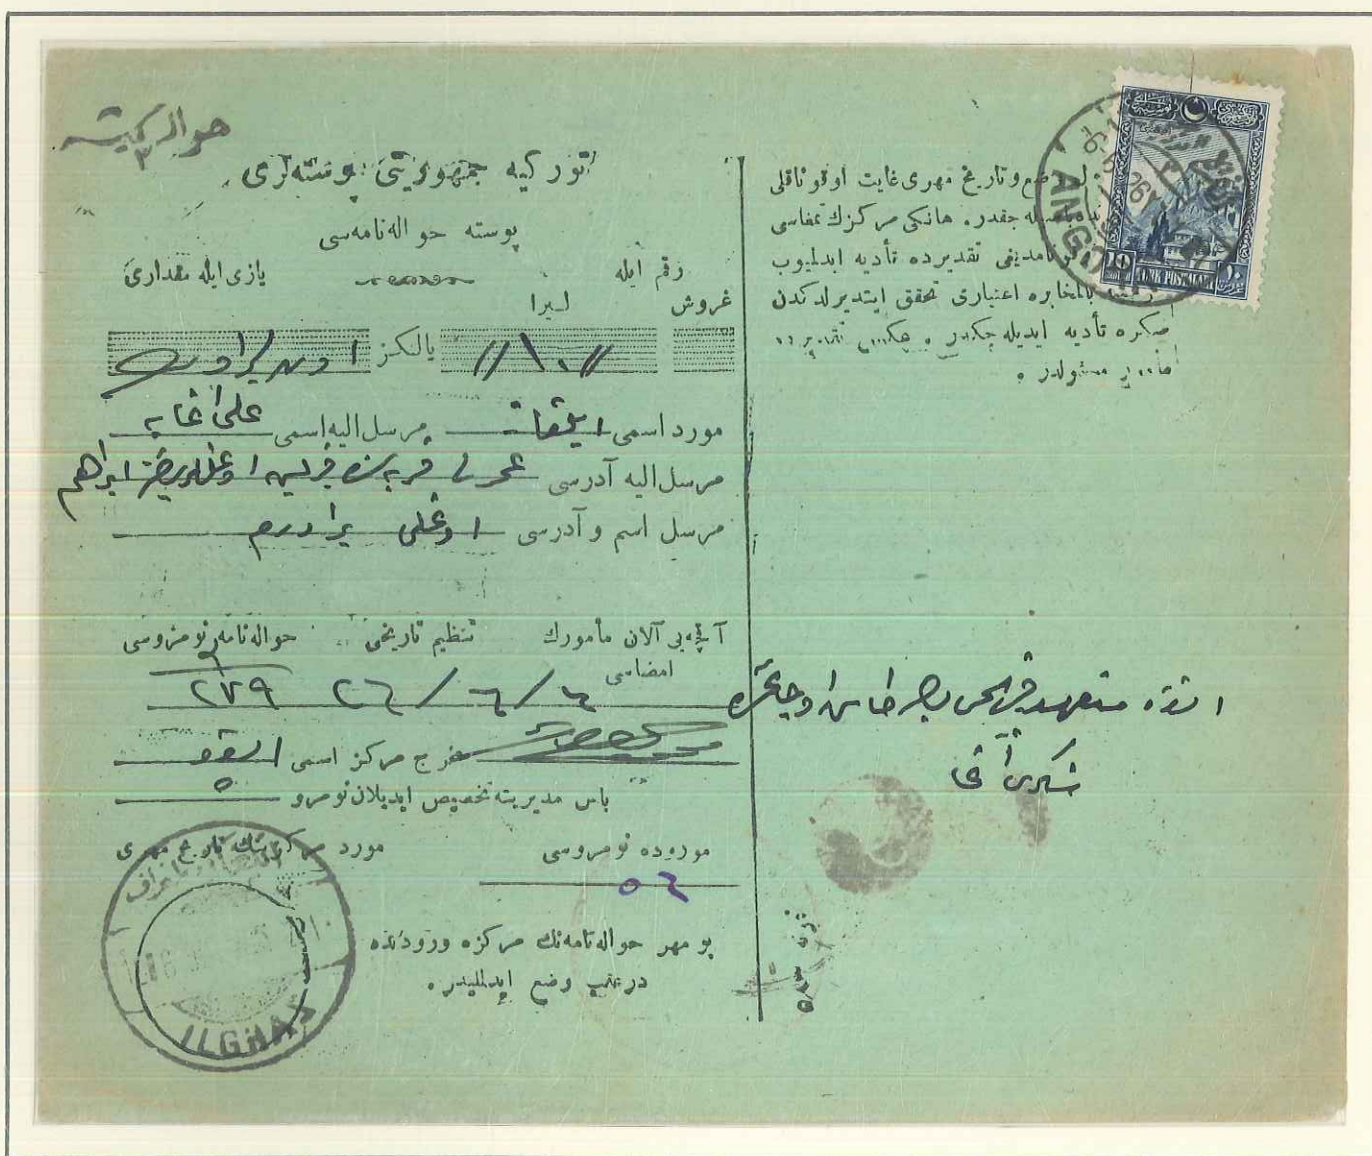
حواله کیشه

تورکیه جمهوریتی پوسته لری

پوسته حواله نامه سی

رقم ایله

یازی ایله مقداری

غروش

لیرا

یالکز

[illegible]

مورد اسمی

مرسل الیه اسمی

علی غالب

مرسل الیه آدرسی

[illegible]

مرسل اسم و آدرسی

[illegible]

آقچه یی آلان مأمورک امضاسی

تنظیم تاریخی

حواله نامه نومروسی

٢٧٩

مخرج مرکز اسمی

باش مدیریته تخصیص ایدیلان نومرو

مورد مرکزک تاریخ مهری

مورده نومروسی

٥٦

بو مهر حواله نامه نک مرکزه ورودنده درعقب وضع ایدیلمیدر.

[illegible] وضع و تاریخ مهری غایت اوقوناقلی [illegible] جقدر. هانکی مرکزک تمغاسی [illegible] نامه یی تقدیرده تأدیه ایدیلیوب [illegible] بالمخابره اعتباری تحقق ایتدیرلدکدن صکره تأدیه ایدیله جکدر. عکسی تقدیرده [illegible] مسئولدر.

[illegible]

TÜRK POSTALARI

١٠

ANGORA

26

ILGHAZ